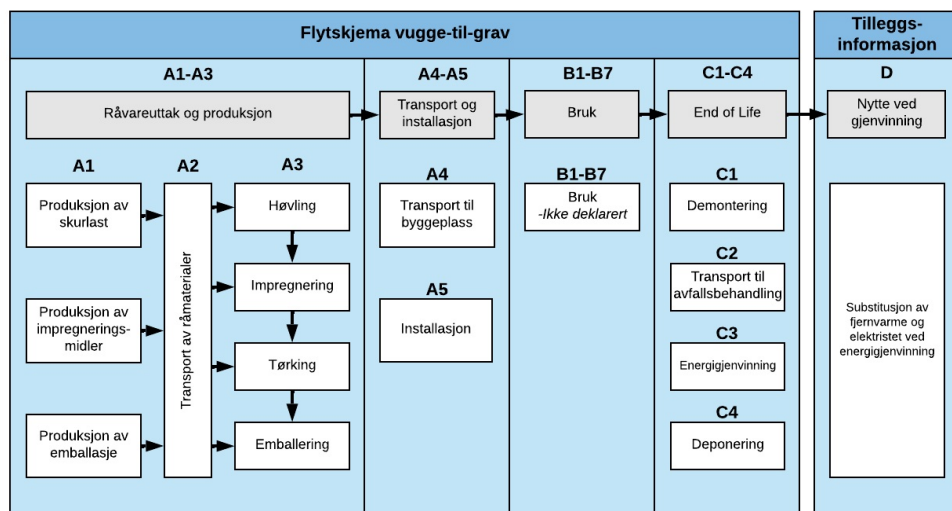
Flytskjema vugge-til-grav

Tilleggs-informasjon

A1-A3

Råvareuttak og produksjon

A1

Produksjon av skurlast

Produksjon av impregnerings-midler

Produksjon av emballasje

A2

Transport av råmaterialer

A3

Høvling

Impregnering

Tørking

Emballering

A4-A5

Transport og installasjon

A4

Transport til byggeplass

A5

Installasjon

B1-B7

Bruk

B1-B7

Bruk
-Ikke deklarert

C1-C4

End of Life

C1

Demontering

C2

Transport til avfallsbehandling

C3

Energigjenvinning

C4

Deponering

D

Nytte ved gjenvinning

Substitusjon av fjernvarme og elektristet ved energigjenvinning